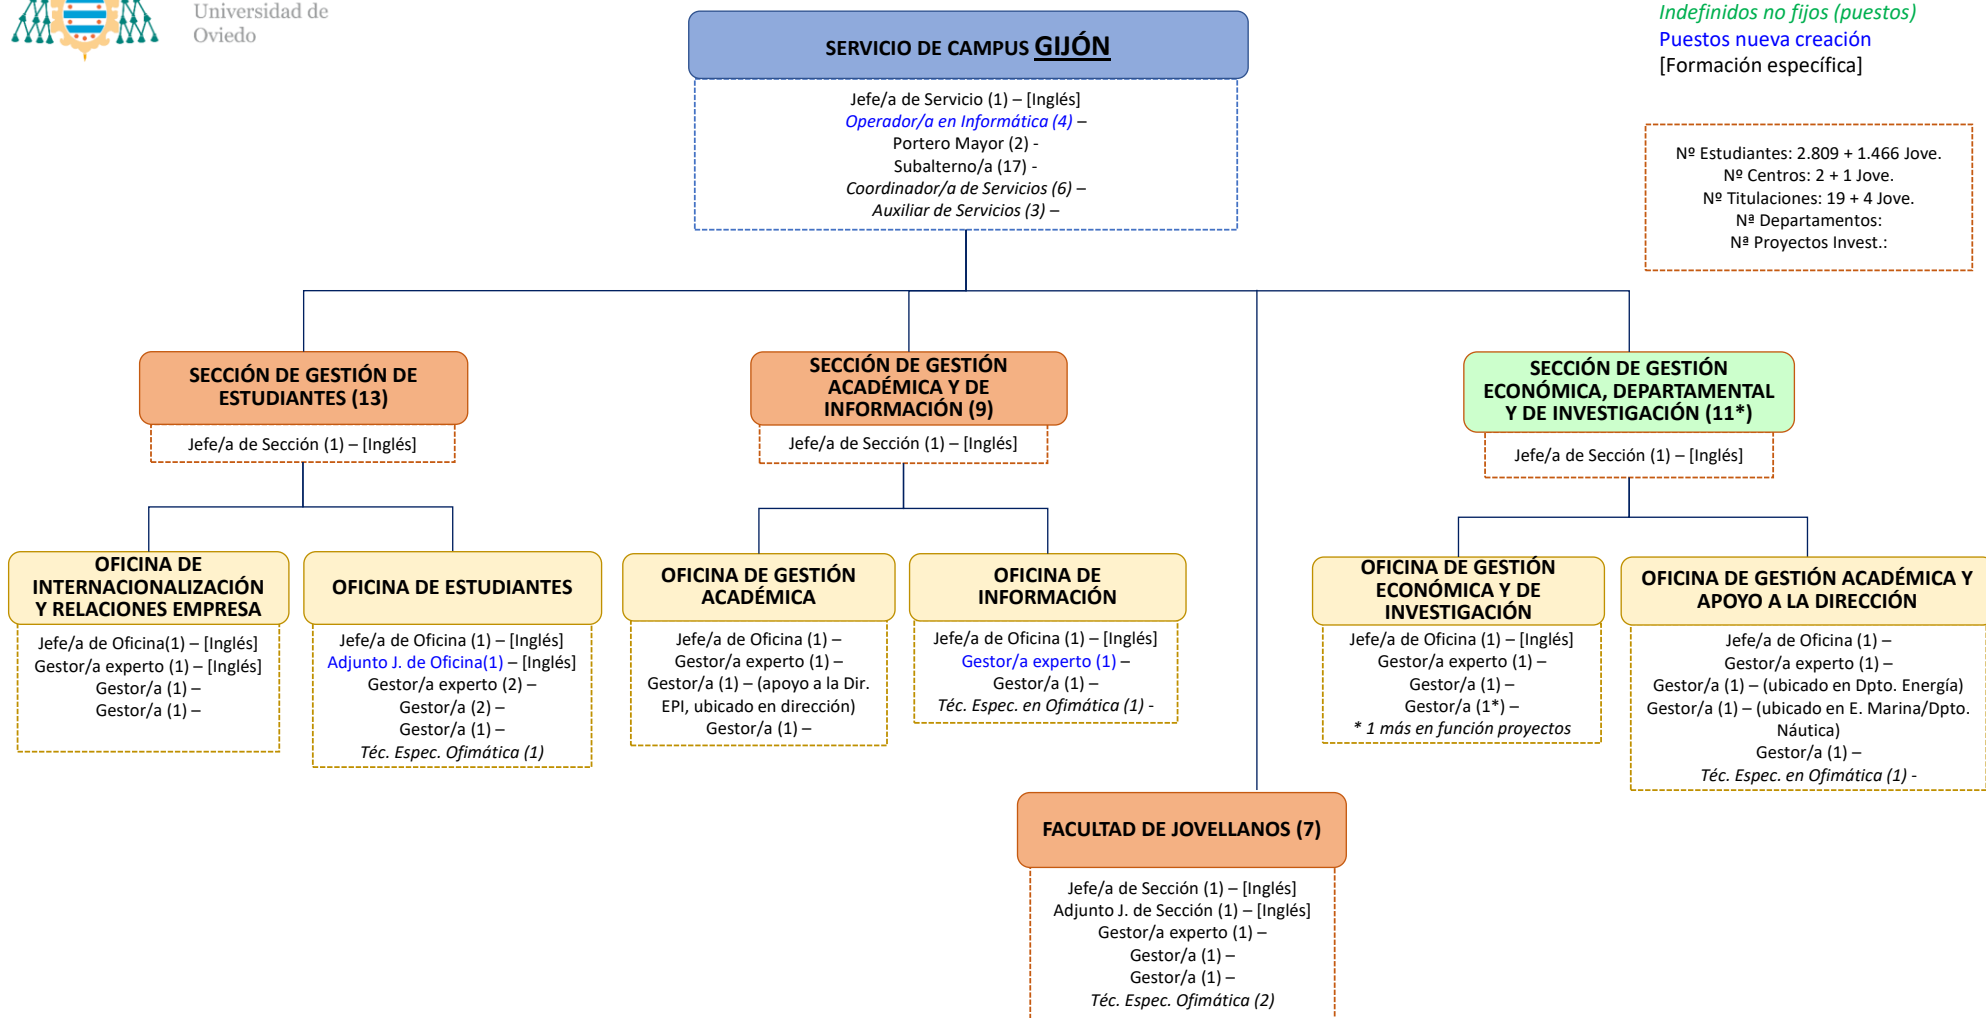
Universidad de Oviedo

SERVICIO DE CAMPUS GIJÓN

Jefe/a de Servicio (1) – [Inglés]
Operador/a en Informática (4) –
Portero Mayor (2) -
Subalterno/a (17) -
Coordinador/a de Servicios (6) –
Auxiliar de Servicios (3) –

Indefinidos no fijos (puestos)
Puestos nueva creación
[Formación específica]

Nº Estudiantes: 2.809 + 1.466 Jove.
Nº Centros: 2 + 1 Jove.
Nº Titulaciones: 19 + 4 Jove.
Nª Departamentos:
Nª Proyectos Invest.:

SECCIÓN DE GESTIÓN DE ESTUDIANTES (13)

Jefe/a de Sección (1) – [Inglés]

OFICINA DE INTERNACIONALIZACIÓN Y RELACIONES EMPRESA

Jefe/a de Oficina(1) – [Inglés]
Gestor/a experto (1) – [Inglés]
Gestor/a (1) –
Gestor/a (1) –

OFICINA DE ESTUDIANTES

Jefe/a de Oficina (1) – [Inglés]
Adjunto J. de Oficina(1) – [Inglés]
Gestor/a experto (2) –
Gestor/a (2) –
Gestor/a (1) –
Téc. Espec. Ofimática (1)

SECCIÓN DE GESTIÓN ACADÉMICA Y DE INFORMACIÓN (9)

Jefe/a de Sección (1) – [Inglés]

OFICINA DE GESTIÓN ACADÉMICA

Jefe/a de Oficina (1) –
Gestor/a experto (1) –
Gestor/a (1) – (apoyo a la Dir. EPI, ubicado en dirección)
Gestor/a (1) –

OFICINA DE INFORMACIÓN

Jefe/a de Oficina (1) – [Inglés]
Gestor/a experto (1) –
Gestor/a (1) –
Téc. Espec. en Ofimática (1) -

SECCIÓN DE GESTIÓN ECONÓMICA, DEPARTAMENTAL Y DE INVESTIGACIÓN (11*)

Jefe/a de Sección (1) – [Inglés]

OFICINA DE GESTIÓN ECONÓMICA Y DE INVESTIGACIÓN

Jefe/a de Oficina (1) – [Inglés]
Gestor/a experto (1) –
Gestor/a (1) –
Gestor/a (1*) –
* 1 más en función proyectos

OFICINA DE GESTIÓN ACADÉMICA Y APOYO A LA DIRECCIÓN

Jefe/a de Oficina (1) –
Gestor/a experto (1) –
Gestor/a (1) – (ubicado en Dpto. Energía)
Gestor/a (1) – (ubicado en E. Marina/Dpto. Náutica)
Gestor/a (1) –
Téc. Espec. en Ofimática (1) -

FACULTAD DE JOVELLANOS (7)

Jefe/a de Sección (1) – [Inglés]
Adjunto J. de Sección (1) – [Inglés]
Gestor/a experto (1) –
Gestor/a (1) –
Gestor/a (1) –
Téc. Espec. Ofimática (2)